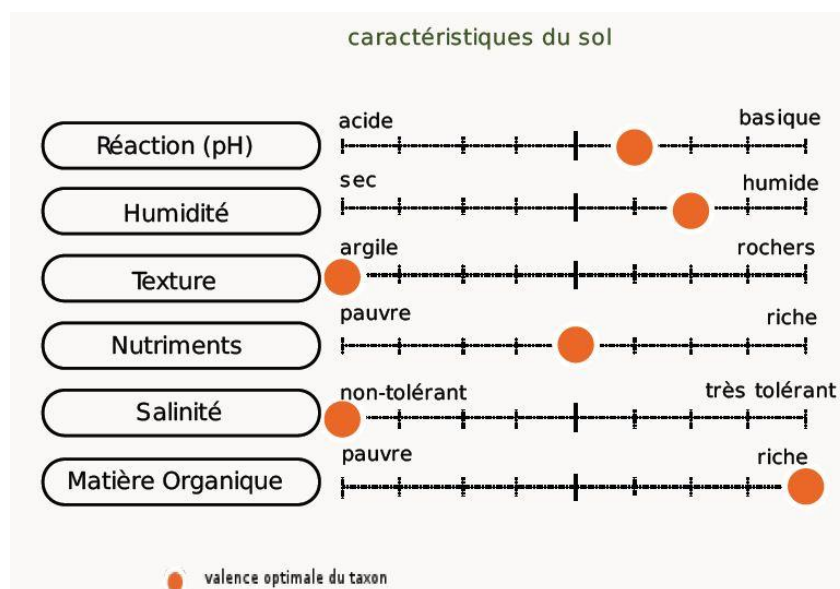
caractéristiques du sol

Réaction (pH)
acide
basique

Humidité
sec
humide

Texture
argile
rochers

Nutriments
pauvre
riche

Salinité
non-tolérant
très tolérant

Matière Organique
pauvre
riche

valence optimale du taxon